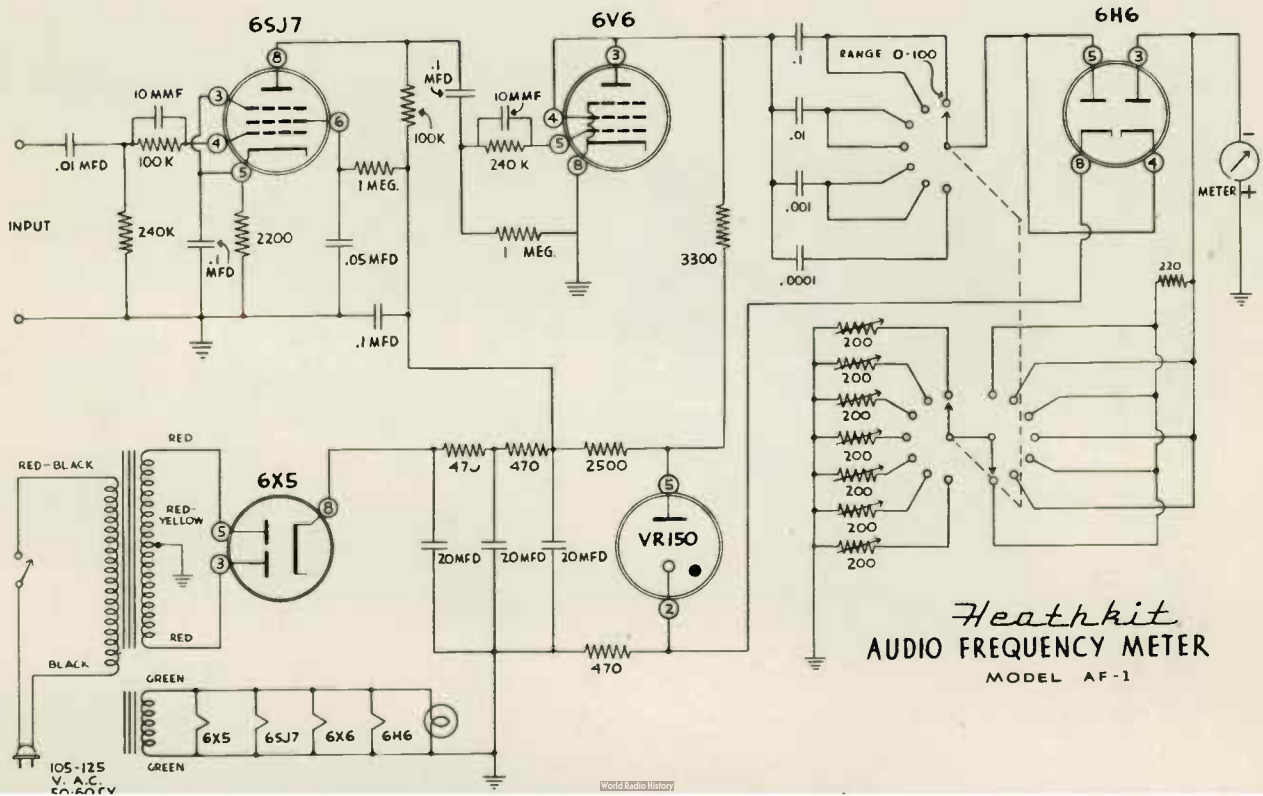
6SJ7

6V6

6H6

10 MMF

.01 MFD

100 K

3

4

5

6

8

1 MEG.

.1 MFD

100K

10MMF

240 K

3

4

5

8

1 MEG.

INPUT

240K

.1 MFD

2200

.05 MFD

.1 MFD

3300

.1

RANGE 0-100

.01

.001

.0001

5

3

8

4

METER

220

200

200

200

200

200

200

200

200

RED

RED-BLACK

RED-YELLOW

RED

BLACK

6X5

5

3

8

47J

470

2500

5

VR150

2

20MFD

20MFD

20MFD

470

GREEN

GREEN

6X5

6SJ7

6X6

6H6

105-125 V. A.C. 50-60 CY.

Heathkit

AUDIO FREQUENCY METER

MODEL AF-1

World Radio History